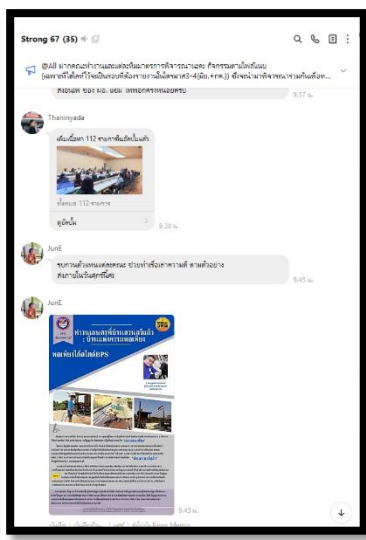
Strong 67 (35)

@All ฝากคณะทำงานแต่ละทีมเรื่องการพิจารณาและ กิจกรรมตามโพสต์แบบ (ผลงานที่ได้ลงไว้ในอัลบั้มเรื่องอาจารย์ในสัปดาห์3-4(มิย.-กค.)) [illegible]

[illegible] 9.37 น.

Thaninyada

เพิ่มเนื้อหา 112 รายการที่อัลบั้มนี้

ทั้งหมด 112 รายการ

ดูอัลบั้ม

9.38 น.

JunE

ขอความตัวแทนแต่ละคณะ ช่วยทำเรื่องสามารถ ตามตัวอย่าง ส่งภายในวันศุกร์นี้ค่ะ

9.45 น.

JunE

ทำงานแบบที่บ้านตามเป้าเป็นคือ : บ้านแห่งการเรียนรู้

ผลที่ได้ไดที่EPS

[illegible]

9.45 น.